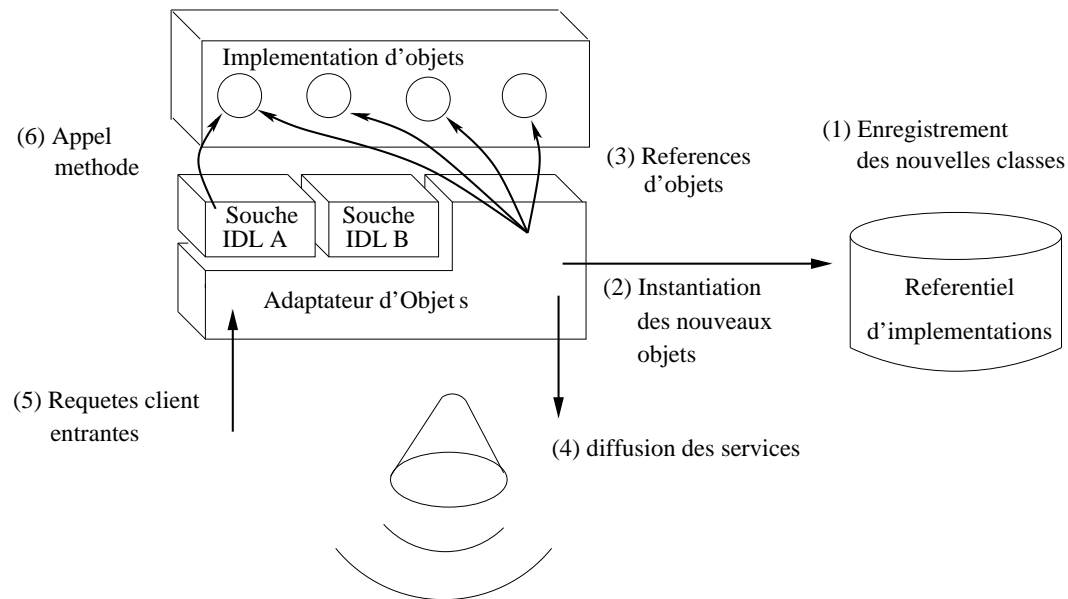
Implementation d'objets

(6) Appel methode

(1) Enregistrement des nouvelles classes

(3) References d'objets

Souche IDL A

Souche IDL B

Adaptateur d'Objet s

(2) Instantiation des nouveaux objets

Referentiel d'implementations

(5) Requetes client entrantes

(4) diffusion des services